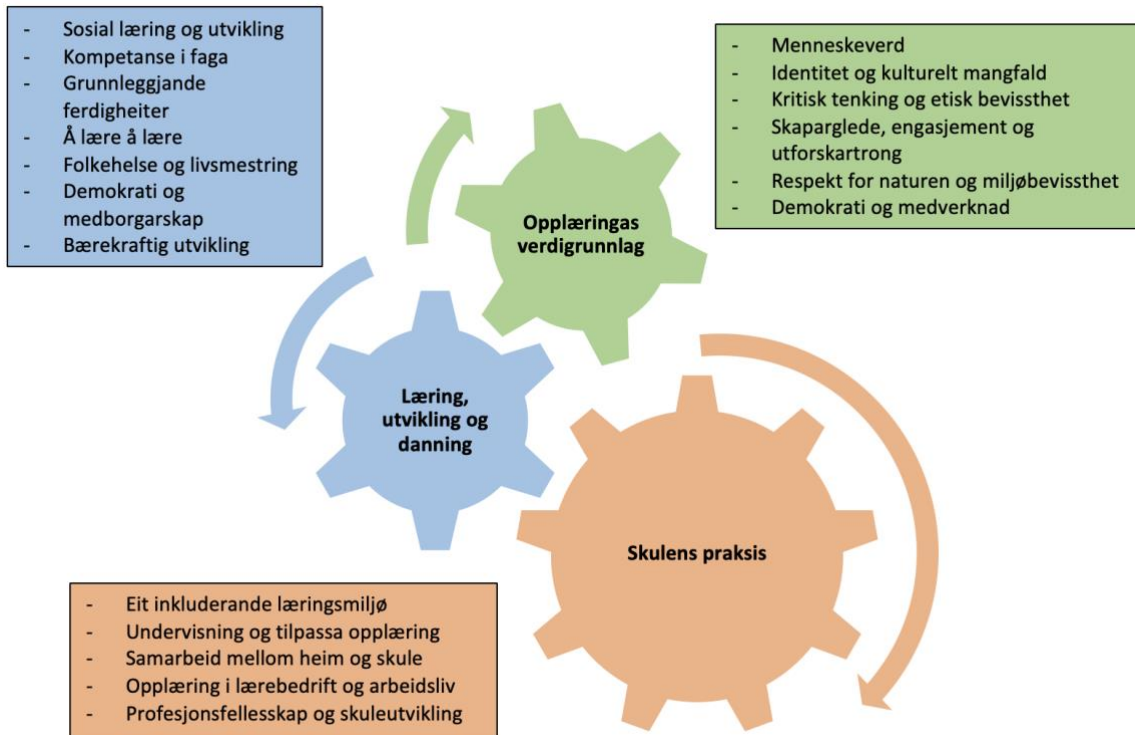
- Sosial læring og utvikling
- Kompetanse i faga
- Grunnleggjande ferdigheiter
- Å lære å lære
- Folkehelse og livsmestring
- Demokrati og medborgarskap
- Bærekraftig utvikling

- Menneskeverd
- Identitet og kulturelt mangfald
- Kritisk tenking og etisk bevissthet
- Skaparglede, engasjement og utforskartrong
- Respekt for naturen og miljøbevissthet
- Demokrati og medverknad

Opplæringas verdigrunnlag

Læring, utvikling og danning

Skulens praksis

- Eit inkluderande læringsmiljø
- Undervisning og tilpassa opplæring
- Samarbeid mellom heim og skule
- Opplæring i lærebedrift og arbeidsliv
- Profesjonsfellesskap og skuleutvikling